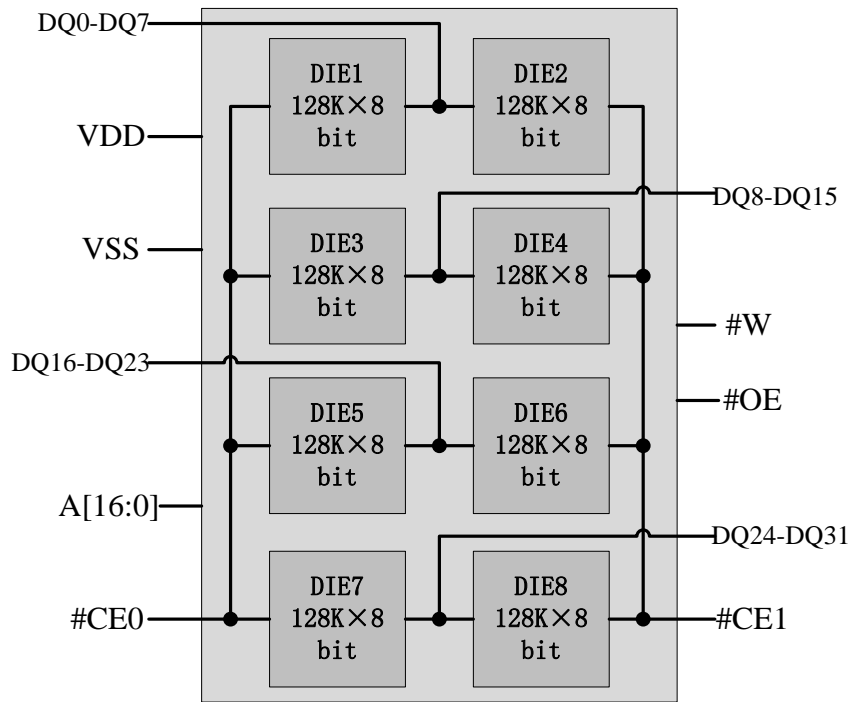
DQ0-DQ7

DIE1
128K×8
bit

DIE2
128K×8
bit

VDD

DQ8-DQ15

VSS

DIE3
128K×8
bit

DIE4
128K×8
bit

#W

DQ16-DQ23

DIE5
128K×8
bit

DIE6
128K×8
bit

#OE

A[16:0]

DQ24-DQ31

#CE0

DIE7
128K×8
bit

DIE8
128K×8
bit

#CE1